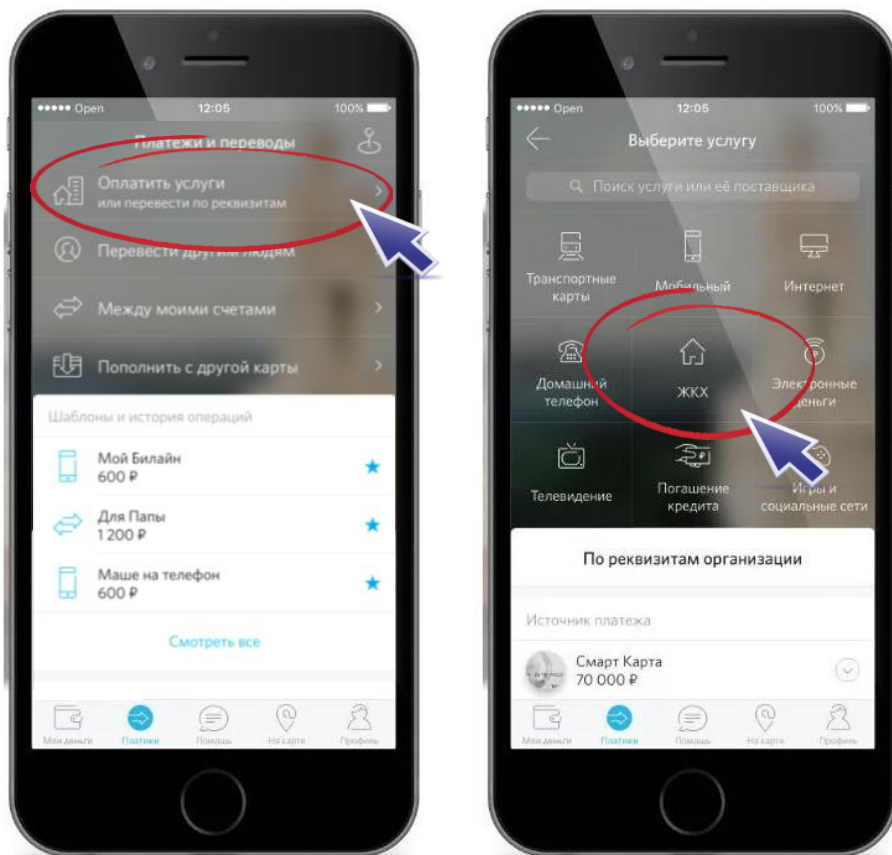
●●●●● Open 12:05 100%

Платежи и переводы

Оплатить услуги
или перевести по реквизитам

Перевести другим людям

Между моими счетами

Пополнить с другой карты

Шаблоны и история операций

Мой Билайн
600 ₽

Для Папы
1 200 ₽

Маше на телефон
600 ₽

Смотреть все

Мои деньги Платежи Помощь На карте Профиль

●●●●● Open 12:05 100%

Выберите услугу

Поиск услуги или её поставщика

Транспортные карты

Мобильный

Интернет

Домашний телефон

ЖКХ

Электронные деньги

Телевидение

Погашение кредита

Игры и социальные сети

По реквизитам организации

Источник платежа

Смарт Карта
70 000 ₽

Мои деньги Платежи Помощь На карте Профиль